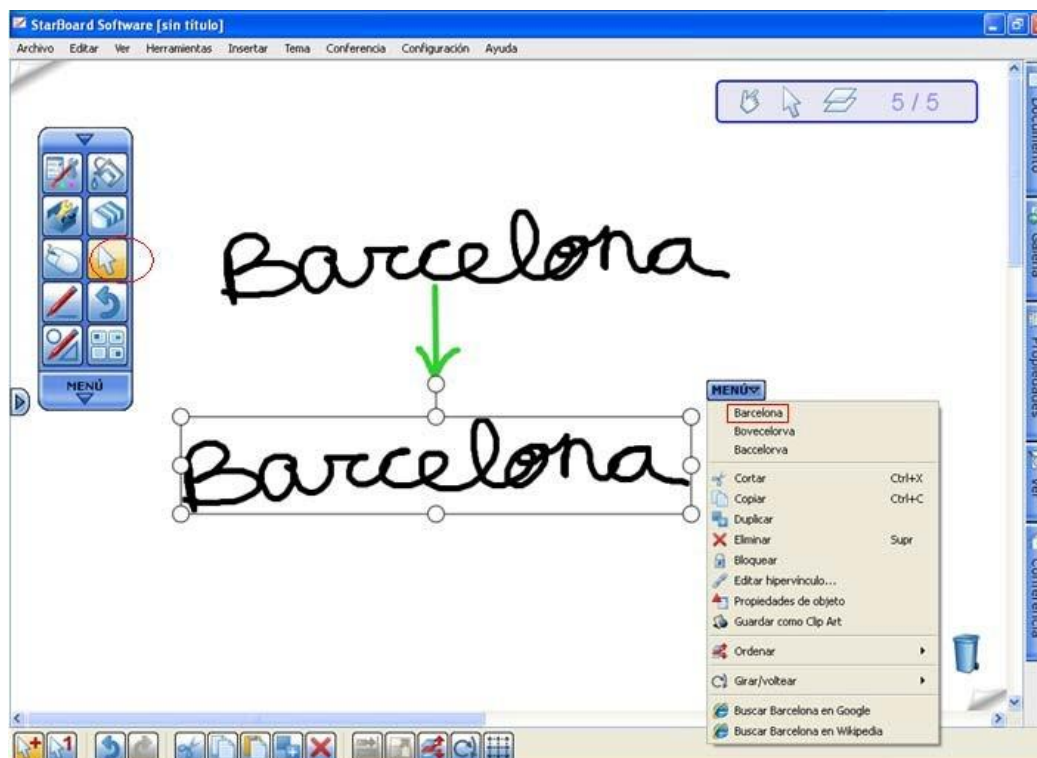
StarBoard Software [sin título]

Archivo Editar Ver Herramientas Insertar Tema Conferencia Configuración Ayuda

5 / 5

MENÚ

Barcelona

Barcelona

MENÚ

Barcelona
Bovecelorva
Baccelorva

Cortar Ctrl+X
Copiar Ctrl+C
Duplicar
Eliminar Supr
Bloquear
Editar hipervínculo...
Propiedades de objeto
Guardar como Clip Art
Ordenar
Girar/voltear
Buscar Barcelona en Google
Buscar Barcelona en Wikipedia

Documento
Galería
Propiedades
Ver
Conferencia